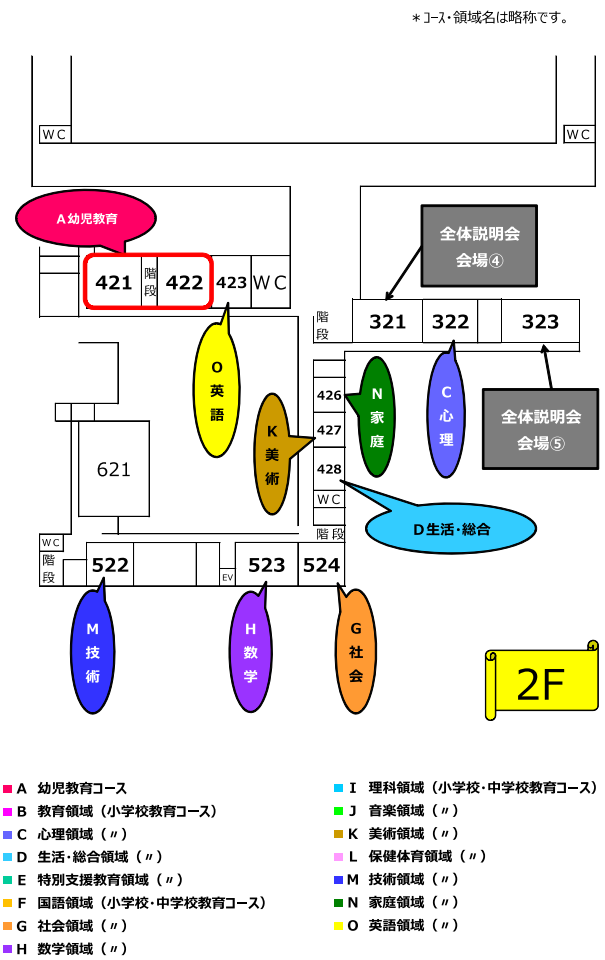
＊ｺｰｽ･領域名は略称です。

ＷＣ

ＷＣ

A 幼児教育

421
階段
422
423
ＷＣ

全体説明会会場④

階段
321
322
323

O 英語

K 美術

426
427
428
ＷＣ

N 家庭

C 心理

全体説明会会場⑤

621

D生活･総合

階段

ＷＣ
階段
522
EV
523
524

M 技術

H 数学

G 社会

2F

■ A　幼児教育コース
■ B　教育領域（小学校教育コース）
■ C　心理領域（〃）
■ D　生活･総合領域（〃）
■ E　特別支援教育領域（〃）
■ F　国語領域（小学校･中学校教育コース）
■ G　社会領域（〃）
■ H　数学領域（〃）

■ I　理科領域（小学校･中学校教育コース）
■ J　音楽領域（〃）
■ K　美術領域（〃）
■ L　保健体育領域（〃）
■ M　技術領域（〃）
■ N　家庭領域（〃）
■ O　英語領域（〃）